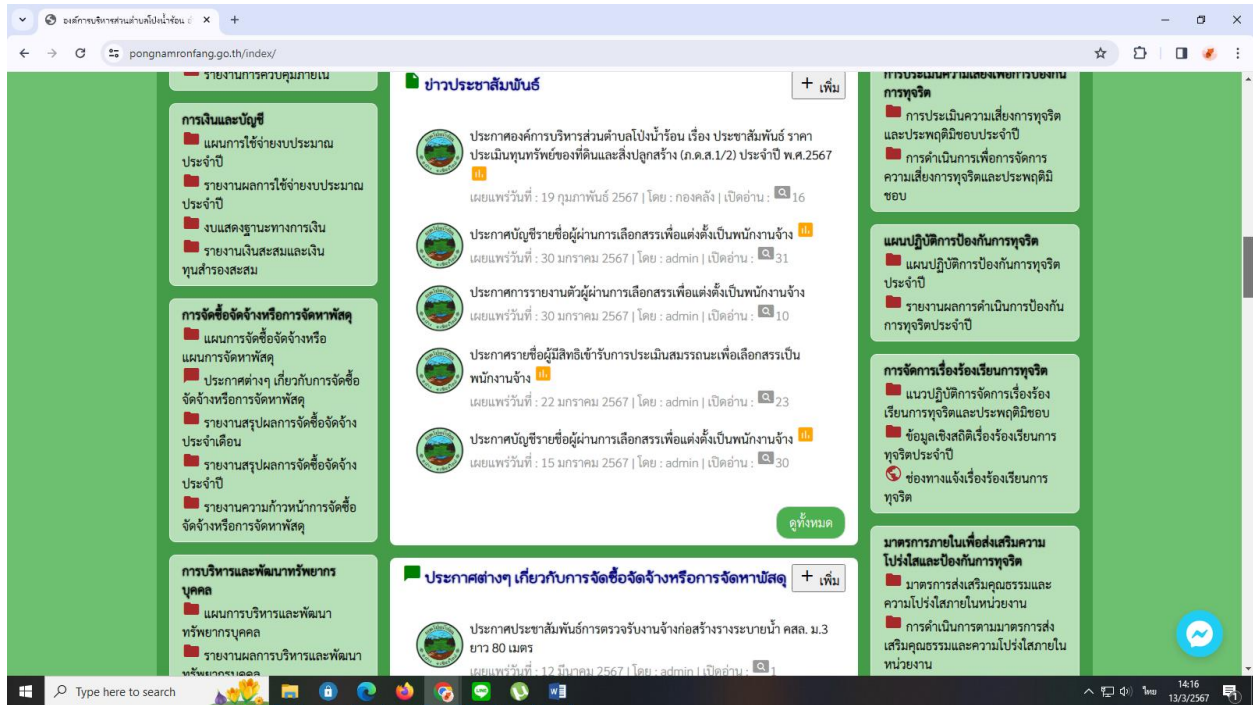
องค์การบริหารส่วนตำบลโป่งน้ำร้อน
pongnamronfang.go.th/index/

รายงานการควบคุมภายใน

การเงินและบัญชี
แผนการใช้จ่ายงบประมาณประจำปี
รายงานผลการใช้จ่ายงบประมาณประจำปี
งบแสดงฐานะทางการเงิน
รายงานเงินสะสมและเงินทุนสำรองสะสม

การจัดซื้อจัดจ้างหรือการจัดหาพัสดุ
แผนการจัดซื้อจัดจ้างหรือแผนการจัดหาพัสดุ
ประกาศต่างๆ เกี่ยวกับการจัดซื้อจัดจ้างหรือการจัดหาพัสดุ
รายงานสรุปผลการจัดซื้อจัดจ้างประจำเดือน
รายงานสรุปผลการจัดซื้อจัดจ้างประจำปี
รายงานความก้าวหน้าการจัดซื้อจัดจ้างหรือการจัดหาพัสดุ

การบริหารและพัฒนาทรัพยากรบุคคล
แผนการบริหารและพัฒนาทรัพยากรบุคคล
รายงานผลการบริหารและพัฒนาทรัพยากรบุคคล

ข่าวประชาสัมพันธ์
+ เพิ่ม

ประกาศองค์การบริหารส่วนตำบลโป่งน้ำร้อน เรื่อง ประชาสัมพันธ์ ราคาประเมินทุนทรัพย์ของที่ดินและสิ่งปลูกสร้าง (ภ.ด.ส.1/2) ประจำปี พ.ศ.2567
เผยแพร่วันที่ : 19 กุมภาพันธ์ 2567 | โดย : กองคลัง | เปิดอ่าน : 16

ประกาศบัญชีรายชื่อผู้ผ่านการเลือกสรรเพื่อแต่งตั้งเป็นพนักงานจ้าง
เผยแพร่วันที่ : 30 มกราคม 2567 | โดย : admin | เปิดอ่าน : 31

ประกาศการรายงานตัวผู้ผ่านการเลือกสรรเพื่อแต่งตั้งเป็นพนักงานจ้าง
เผยแพร่วันที่ : 30 มกราคม 2567 | โดย : admin | เปิดอ่าน : 10

ประกาศรายชื่อผู้มีสิทธิเข้ารับการประเมินสมรรถนะเพื่อเลือกสรรเป็นพนักงานจ้าง
เผยแพร่วันที่ : 22 มกราคม 2567 | โดย : admin | เปิดอ่าน : 23

ประกาศบัญชีรายชื่อผู้ผ่านการเลือกสรรเพื่อแต่งตั้งเป็นพนักงานจ้าง
เผยแพร่วันที่ : 15 มกราคม 2567 | โดย : admin | เปิดอ่าน : 30

ดูทั้งหมด

ประกาศต่างๆ เกี่ยวกับการจัดซื้อจัดจ้างหรือการจัดหาพัสดุ
+ เพิ่ม

ประกาศประชาสัมพันธ์การตรวจรับงานจ้างก่อสร้างรางระบายน้ำ คสล. ม.3 ยาว 80 เมตร
เผยแพร่วันที่ : 12 มีนาคม 2567 | โดย : admin | เปิดอ่าน : 1

การประเมินความเสี่ยงเพื่อการป้องกันการทุจริต
การประเมินความเสี่ยงการทุจริตและประพฤติมิชอบประจำปี
การดำเนินการเพื่อการจัดการความเสี่ยงการทุจริตและประพฤติมิชอบ

แผนปฏิบัติการป้องกันการทุจริต
แผนปฏิบัติการป้องกันการทุจริตประจำปี
รายงานผลการดำเนินการป้องกันการทุจริตประจำปี

การจัดการเรื่องร้องเรียนการทุจริต
แนวปฏิบัติการจัดการเรื่องร้องเรียนการทุจริตและประพฤติมิชอบ
ข้อมูลเชิงสถิติเรื่องร้องเรียนการทุจริตประจำปี
ช่องทางแจ้งเรื่องร้องเรียนการทุจริต

มาตรการภายในเพื่อส่งเสริมความโปร่งใสและป้องกันการทุจริต
มาตรการส่งเสริมคุณธรรมและความโปร่งใสภายในหน่วยงาน
การดำเนินการตามมาตรการส่งเสริมคุณธรรมและความโปร่งใสภายในหน่วยงาน

Type here to search
ไทย 14:16 13/3/2567